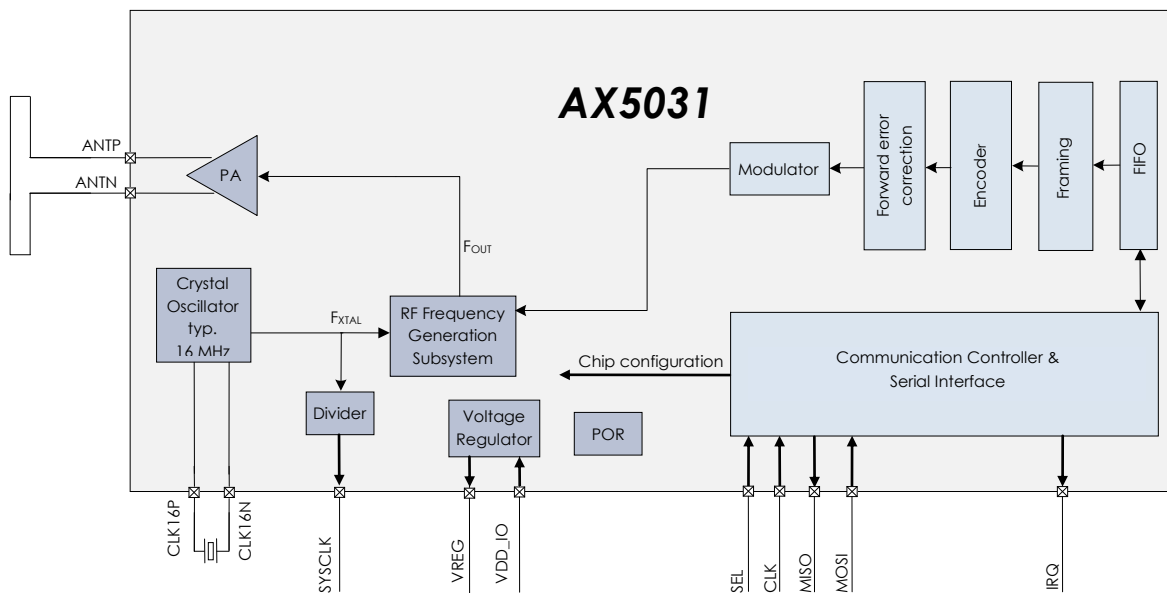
AX5031

Forward error correction

Encoder

Framing

FIFO

Modulator

ANTP

ANTN

PA

$F_{OUT}$

Crystal Oscillator typ. 16 MHz

$F_{XTAL}$

RF Frequency Generation Subsystem

Chip configuration

Communication Controller & Serial Interface

Divider

Voltage Regulator

POR

CLK16P

CLK16N

SYSCLK

VREG

VDD_IO

SEL

CLK

MISO

MOSI

IRQ